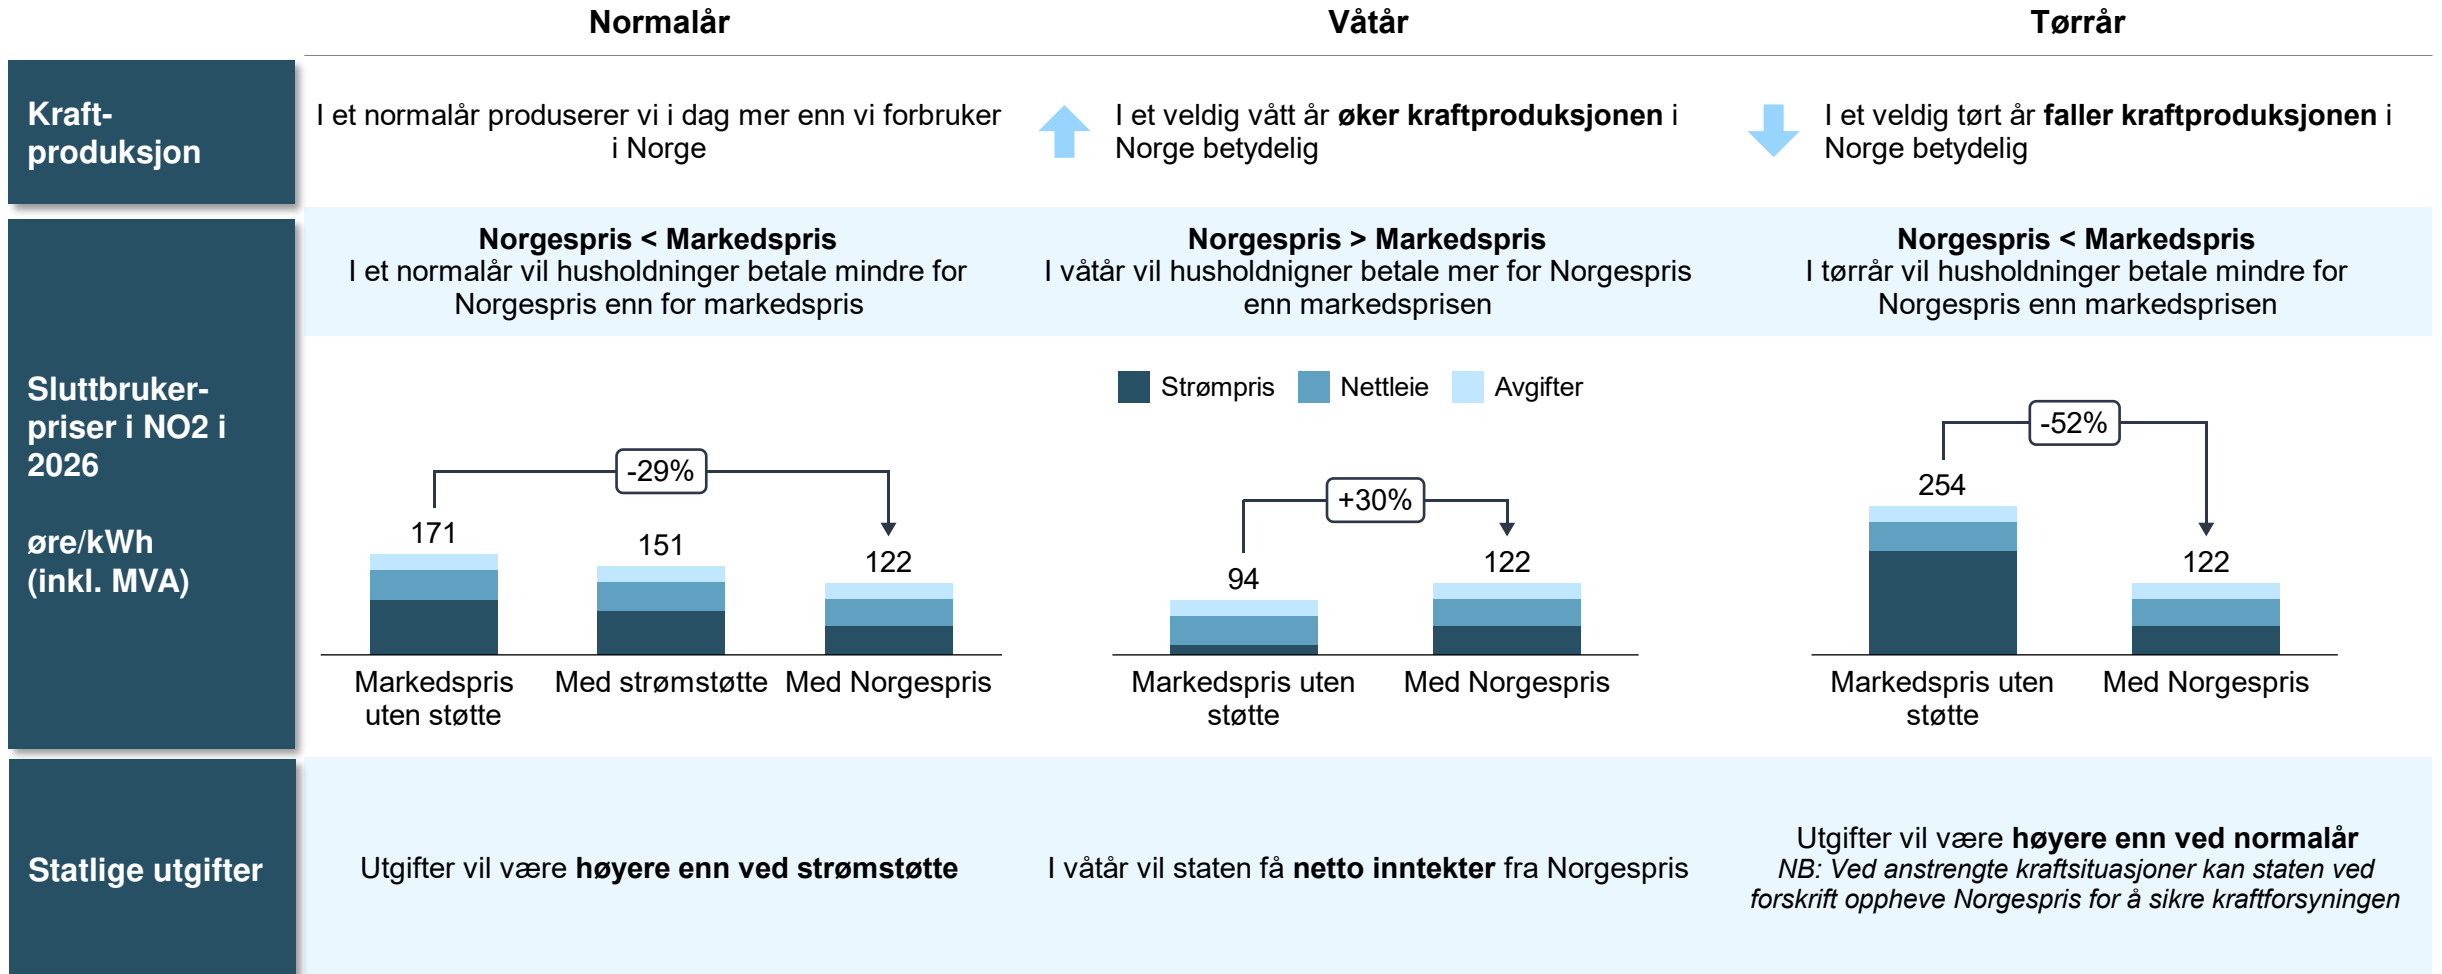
| | Normalår | Våtår | Tørrår |
|---|---|---|---|
| Kraft-produksjon | I et normalår produserer vi i dag mer enn vi forbruker i Norge | I et veldig vått år **øker kraftproduksjonen** i Norge betydelig | I et veldig tørt år **faller kraftproduksjonen** i Norge betydelig |
| Sluttbruker-priser i NO2 i 2026<br><br>øre/kWh (inkl. MVA) | **Norgespris < Markedspris**<br>I et normalår vil husholdninger betale mindre for Norgespris enn for markedspris | **Norgespris > Markedspris**<br>I våtår vil husholdnigner betale mer for Norgespris enn markedsprisen | **Norgespris < Markedspris**<br>I tørrår vil husholdninger betale mindre for Norgespris enn markedsprisen |

Strømpris Nettleie Avgifter

-29%
171 Markedspris uten støtte
151 Med strømstøtte
122 Med Norgespris

+30%
94 Markedspris uten støtte
122 Med Norgespris

-52%
254 Markedspris uten støtte
122 Med Norgespris

| Statlige utgifter | Utgifter vil være **høyere enn ved strømstøtte** | I våtår vil staten få **netto inntekter** fra Norgespris | Utgifter vil være **høyere enn ved normalår**<br>*NB: Ved anstrengte kraftsituasjoner kan staten ved forskrift oppheve Norgespris for å sikre kraftforsyningen* |
|---|---|---|---|